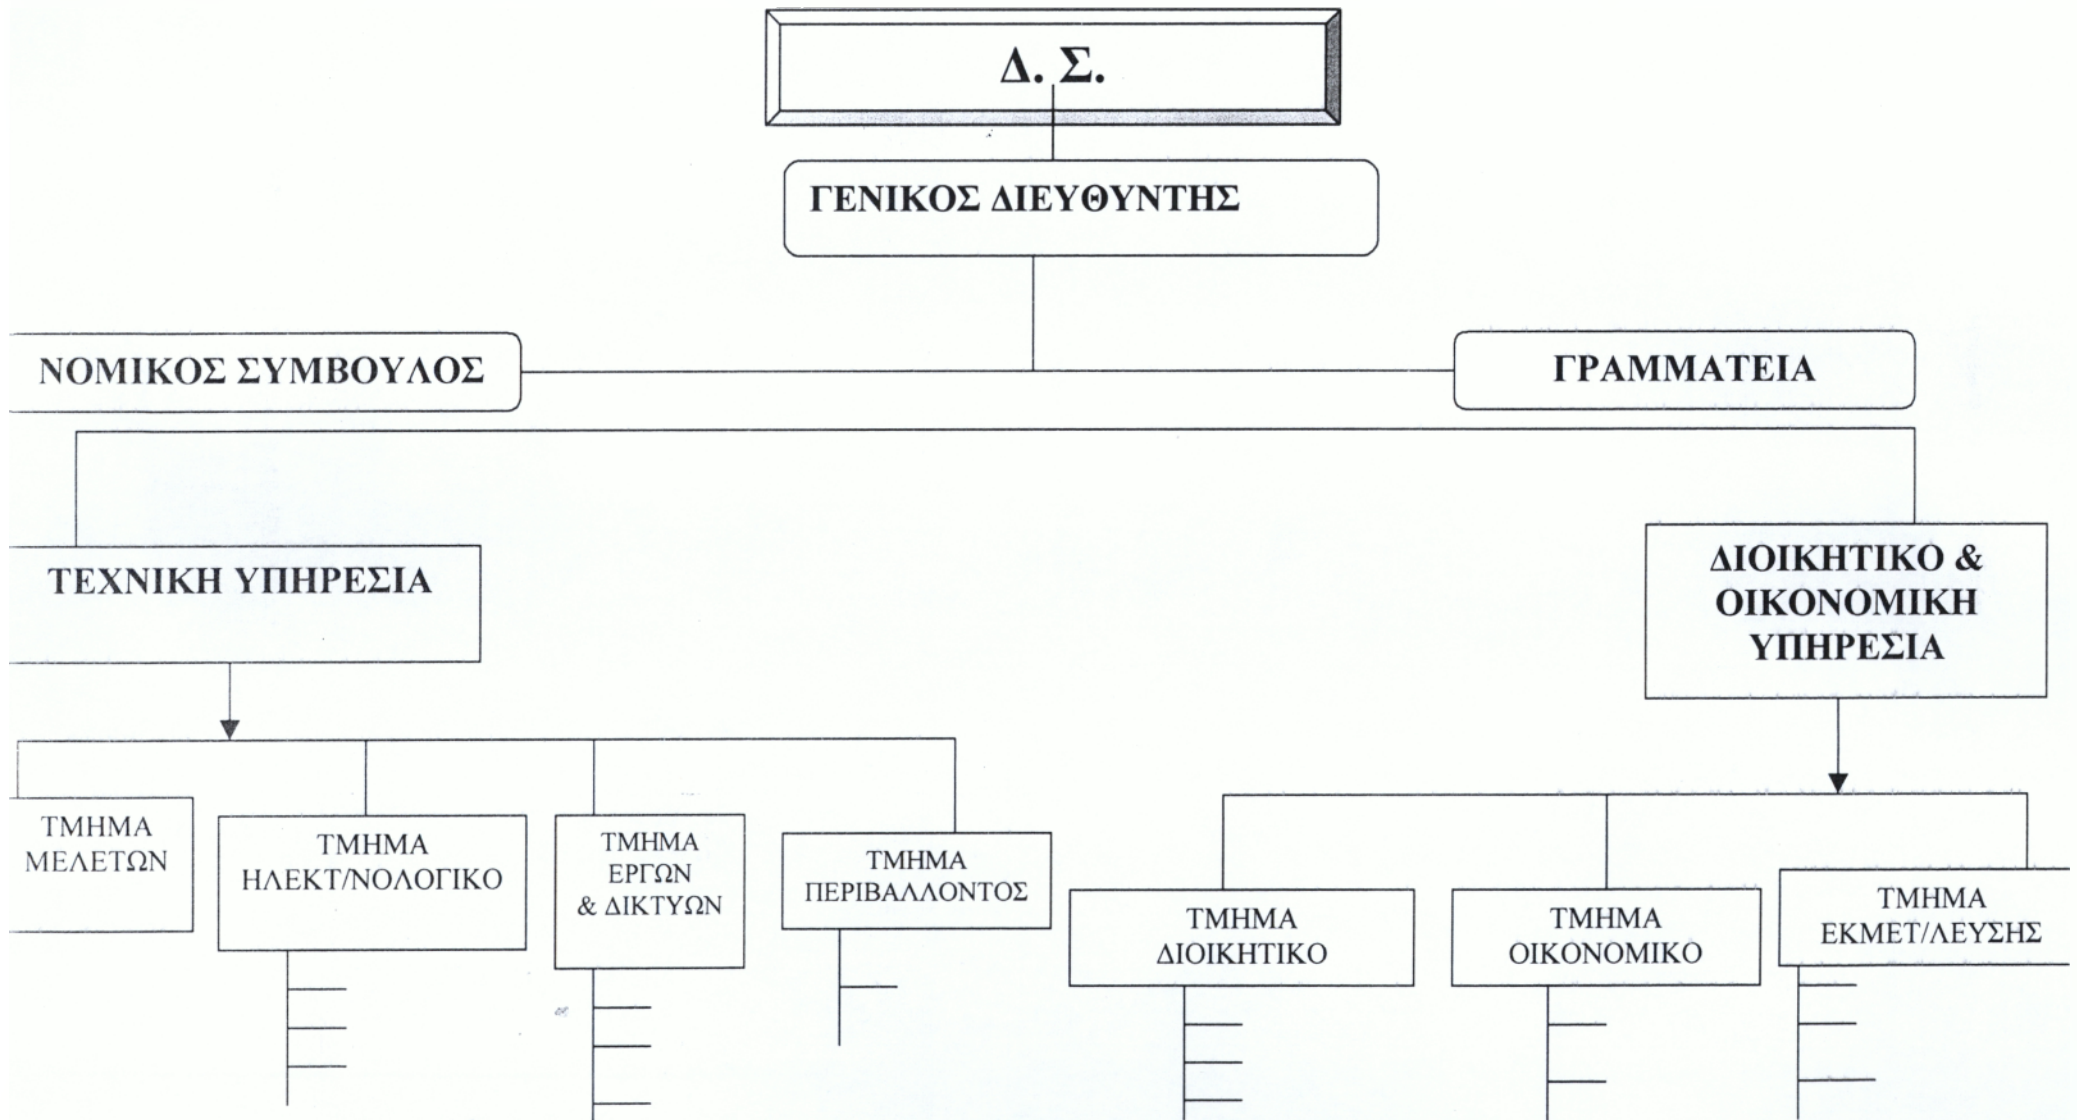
Δ. Σ.

ΓΕΝΙΚΟΣ ΔΙΕΥΘΥΝΤΗΣ

ΝΟΜΙΚΟΣ ΣΥΜΒΟΥΛΟΣ

ΓΡΑΜΜΑΤΕΙΑ

ΤΕΧΝΙΚΗ ΥΠΗΡΕΣΙΑ

ΔΙΟΙΚΗΤΙΚΟ & ΟΙΚΟΝΟΜΙΚΗ ΥΠΗΡΕΣΙΑ

ΤΜΗΜΑ ΜΕΛΕΤΩΝ

ΤΜΗΜΑ ΗΛΕΚΤ/ΝΟΛΟΓΙΚΟ

ΤΜΗΜΑ ΕΡΓΩΝ & ΔΙΚΤΥΩΝ

ΤΜΗΜΑ ΠΕΡΙΒΑΛΛΟΝΤΟΣ

ΤΜΗΜΑ ΔΙΟΙΚΗΤΙΚΟ

ΤΜΗΜΑ ΟΙΚΟΝΟΜΙΚΟ

ΤΜΗΜΑ ΕΚΜΕΤ/ΛΕΥΣΗΣ